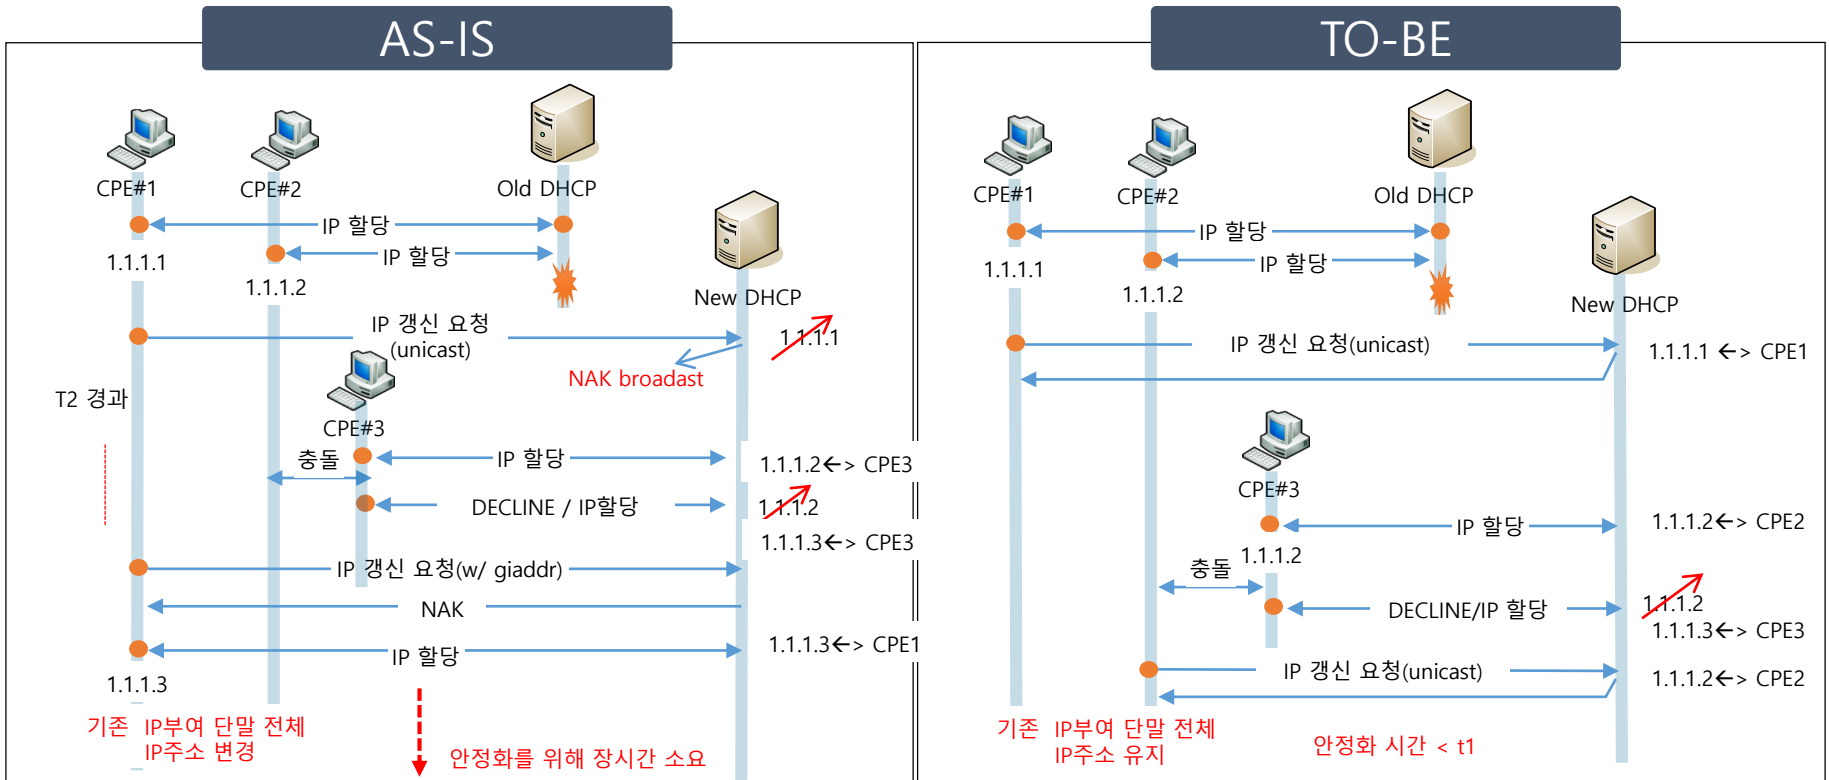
AS-IS

CPE#1

CPE#2

Old DHCP

IP 할당

IP 할당

1.1.1.1

1.1.1.2

New DHCP

IP 갱신 요청 (unicast)

1.1.1.1

NAK broadcast

T2 경과

CPE#3

충돌

IP 할당

1.1.1.2<-> CPE3

DECLINE / IP할당

1.1.1.2

1.1.1.3<-> CPE3

IP 갱신 요청(w/ giaddr)

NAK

IP 할당

1.1.1.3<-> CPE1

1.1.1.3

기존 IP부여 단말 전체 IP주소 변경

안정화를 위해 장시간 소요

TO-BE

CPE#1

CPE#2

Old DHCP

IP 할당

IP 할당

1.1.1.1

1.1.1.2

New DHCP

IP 갱신 요청(unicast)

1.1.1.1 <-> CPE1

CPE#3

IP 할당

1.1.1.2<-> CPE2

충돌

1.1.1.2

DECLINE/IP 할당

1.1.1.2

1.1.1.3<-> CPE3

IP 갱신 요청(unicast)

1.1.1.2<-> CPE2

기존 IP부여 단말 전체 IP주소 유지

안정화 시간 < t1